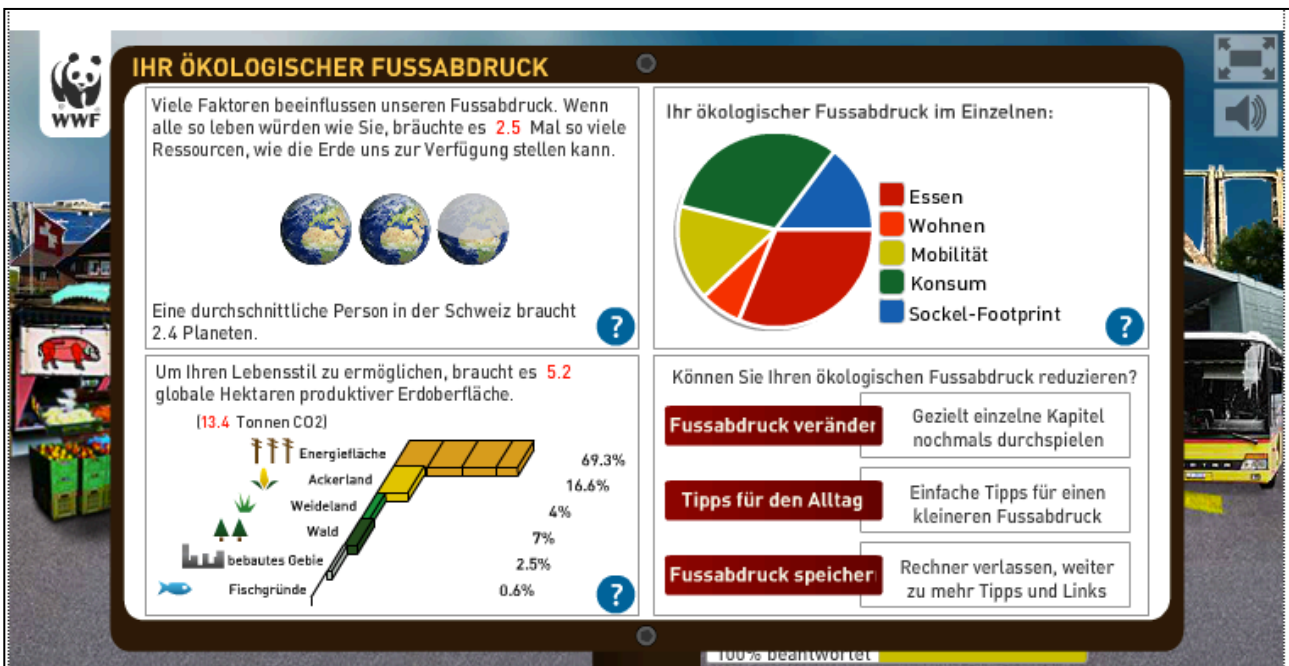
WWF

IHR ÖKOLOGISCHER FUSSABDRUCK

Viele Faktoren beeinflussen unseren Fussabdruck. Wenn alle so leben würden wie Sie, bräuchte es 2.5 Mal so viele Ressourcen, wie die Erde uns zur Verfügung stellen kann.

Eine durchschnittliche Person in der Schweiz braucht 2.4 Planeten.

?

Ihr ökologischer Fussabdruck im Einzelnen:

Essen
Wohnen
Mobilität
Konsum
Sockel-Footprint

?

Um Ihren Lebensstil zu ermöglichen, braucht es 5.2 globale Hektaren produktiver Erdoberfläche.

(13.4 Tonnen CO2)

Energiefläche 69.3%
Ackerland 16.6%
Weideland 4%
Wald 7%
bebautes Gebie 2.5%
Fischgründe 0.6%

?

Können Sie Ihren ökologischen Fussabdruck reduzieren?

Fussabdruck veränder
Gezielt einzelne Kapitel nochmals durchspielen

Tipps für den Alltag
Einfache Tipps für einen kleineren Fussabdruck

Fussabdruck speicher
Rechner verlassen, weiter zu mehr Tipps und Links

100% beantwortet